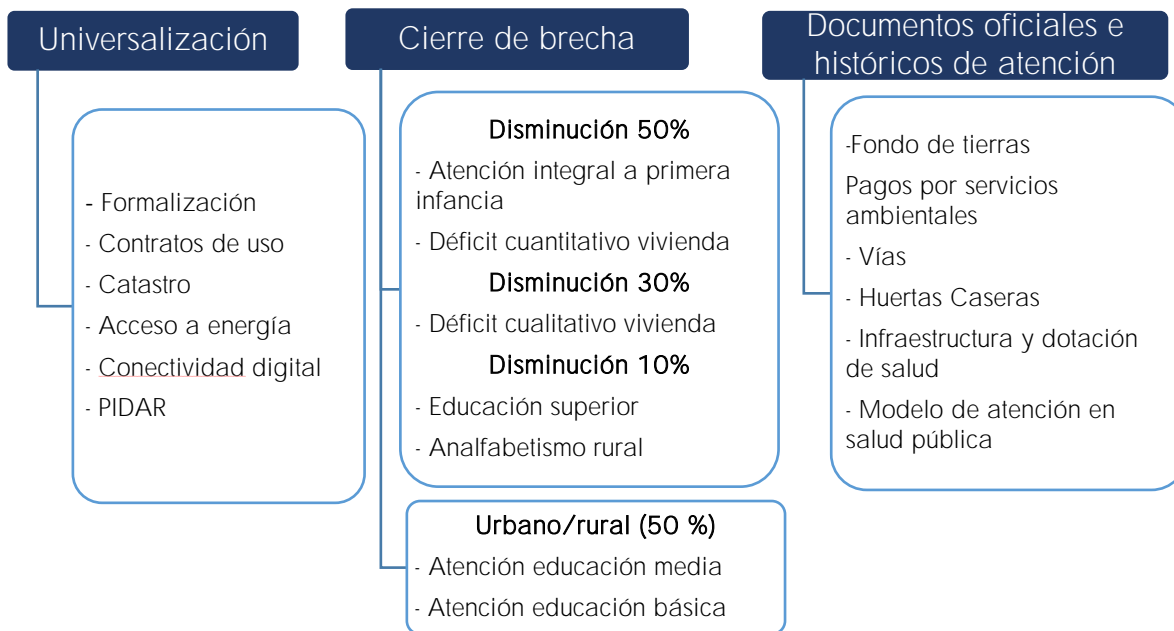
Universalización

- Formalización
- Contratos de uso
- Catastro
- Acceso a energía
- Conectividad digital
- PIDAR

Cierre de brecha

Disminución 50%
- Atención integral a primera infancia
- Déficit cuantitativo vivienda
Disminución 30%
- Déficit cualitativo vivienda
Disminución 10%
- Educación superior
- Analfabetismo rural

Urbano/rural (50 %)
- Atención educación media
- Atención educación básica

Documentos oficiales e históricos de atención

-Fondo de tierras
Pagos por servicios ambientales
- Vías
- Huertas Caseras
- Infraestructura y dotación de salud
- Modelo de atención en salud pública